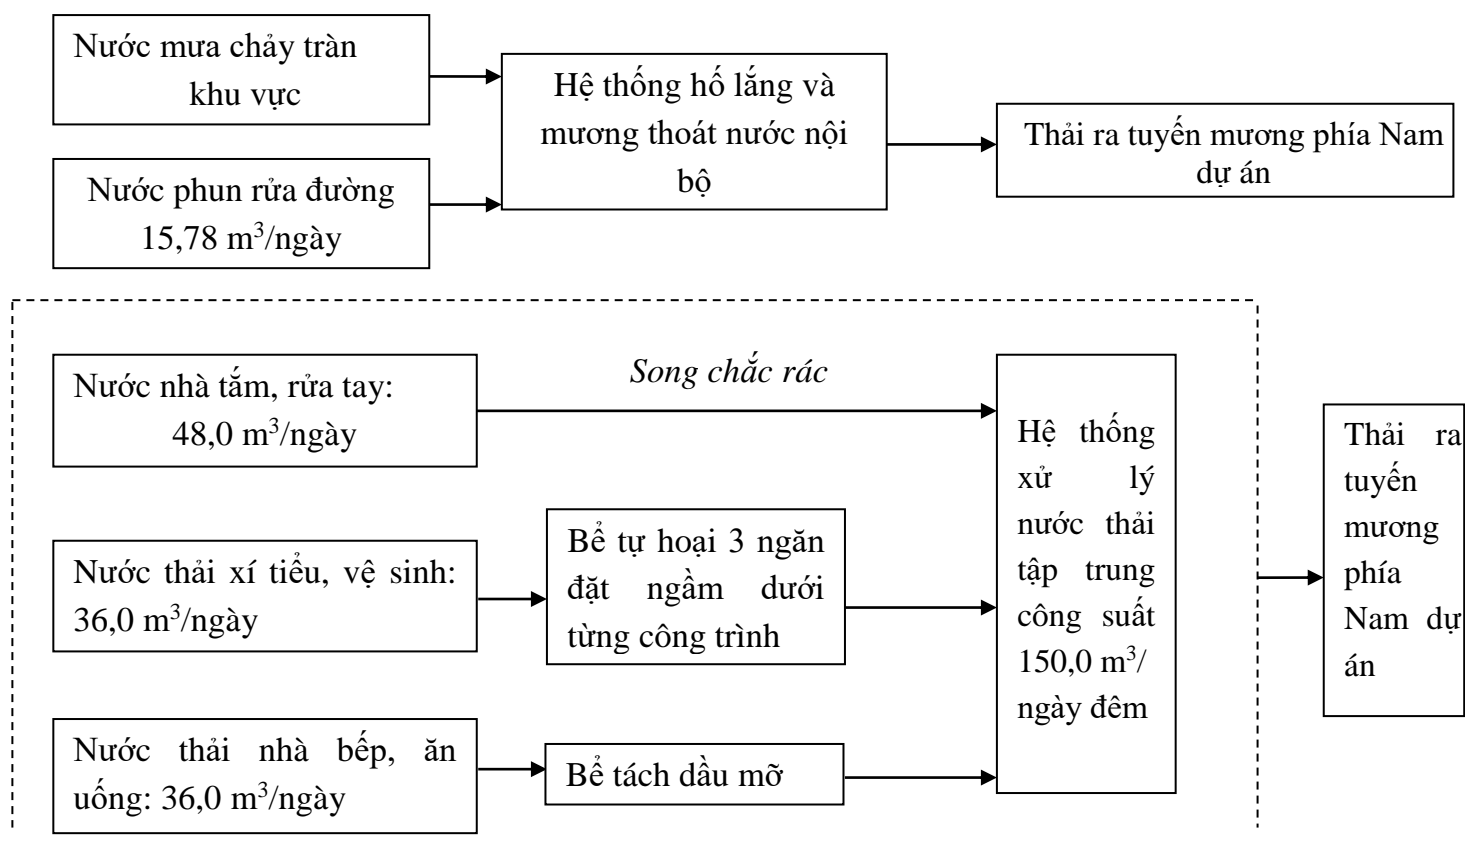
Nước mưa chảy tràn khu vực

Nước phun rửa đường $15,78\ m^3$/ngày

Hệ thống hố lắng và mương thoát nước nội bộ

Thải ra tuyến mương phía Nam dự án

Nước nhà tắm, rửa tay: $48,0\ m^3$/ngày

Song chắc rác

Nước thải xí tiểu, vệ sinh: $36,0\ m^3$/ngày

Bể tự hoại 3 ngăn đặt ngầm dưới từng công trình

Nước thải nhà bếp, ăn uống: $36,0\ m^3$/ngày

Bể tách dầu mỡ

Hệ thống xử lý nước thải tập trung công suất $150,0\ m^3$/ ngày đêm

Thải ra tuyến mương phía Nam dự án